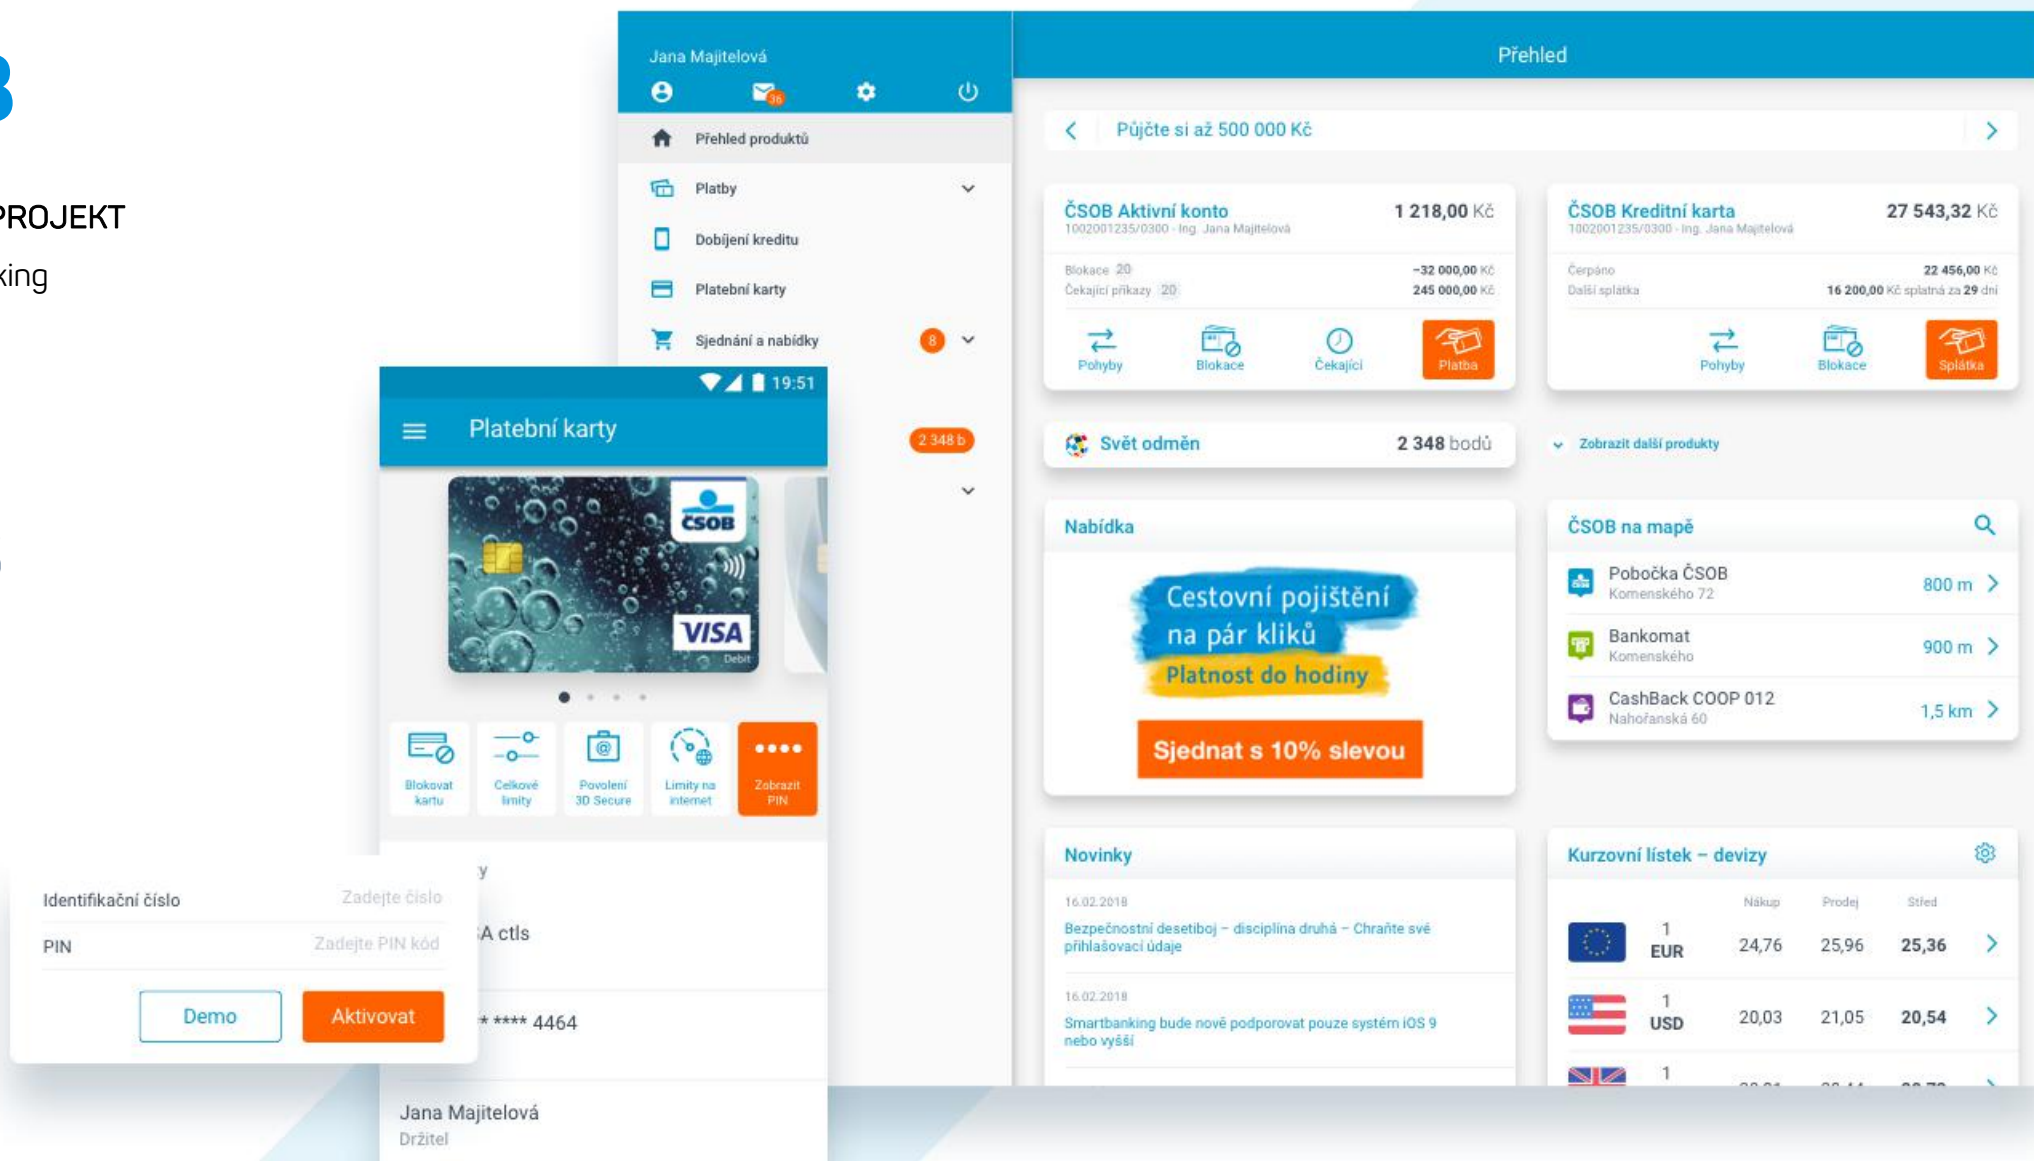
3

PROJEKT

king

Jana Majitelová

36

Přehled produktů

Platby

Dobíjení kreditu

Platební karty

Sjednání a nabídky 8

2 348 b

19:51

Platební karty

ČSOB

VISA

Debit

Blokovat kartu

Celkové limity

Povolení 3D Secure

Limity na internet

Zobrazit PIN

y

A ctls

* **** 4464

Jana Majitelová
Držitel

Identifikační číslo Zadejte číslo

PIN Zadejte PIN kód

Demo

Aktivovat

Přehled

Půjčte si až 500 000 Kč

ČSOB Aktivní konto 1 218,00 Kč
1002001235/0300 · Ing. Jana Majitelová

Blokace 20 −32 000,00 Kč
Čekající příkazy 20 245 000,00 Kč

Pohyby Blokace Čekající Platba

ČSOB Kreditní karta 27 543,32 Kč
1002001235/0300 · Ing. Jana Majitelová

Čerpáno 22 456,00 Kč
Další splátka 16 200,00 Kč splatná za 29 dní

Pohyby Blokace Splátka

Svět odměn 2 348 bodů

Zobrazit další produkty

Nabídka

Cestovní pojištění na pár kliků

Platnost do hodiny

Sjednat s 10% slevou

ČSOB na mapě

Pobočka ČSOB
Komenského 72
800 m

Bankomat
Komenského
900 m

CashBack COOP 012
Nahořanská 60
1,5 km

Novinky

16.02.2018
Bezpečnostní desetiboj – disciplína druhá – Chraňte své přihlašovací údaje

16.02.2018
Smartbanking bude nově podporovat pouze systém iOS 9 nebo vyšší

Kurzovní lístek – devizy

| | Nákup | Prodej | Střed |
|---|---|---|---|
| 1 EUR | 24,76 | 25,96 | 25,36 |
| 1 USD | 20,03 | 21,05 | 20,54 |
| 1 | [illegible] | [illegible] | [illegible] |